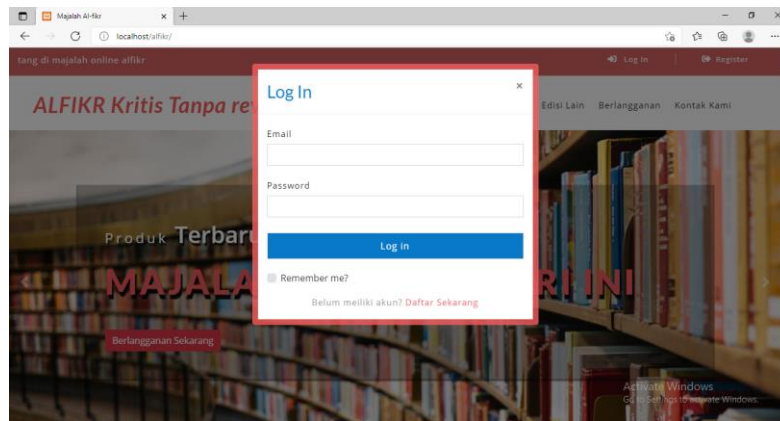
Majalah Al-fikr
localhost/alfikr/

tang di majalah online alfikr
Log In
Register

ALFIKR Kritis Tanpa re
Edisi Lain Berlangganan Kontak Kami

Produk Terbar
MAJALA
RI INI
Berlangganan Sekarang

Log In
×
Email
Password
Log in
Remember me?
Belum meiliki akun? Daftar Sekarang

Activate Windows
Go to Settings to activate Windows.